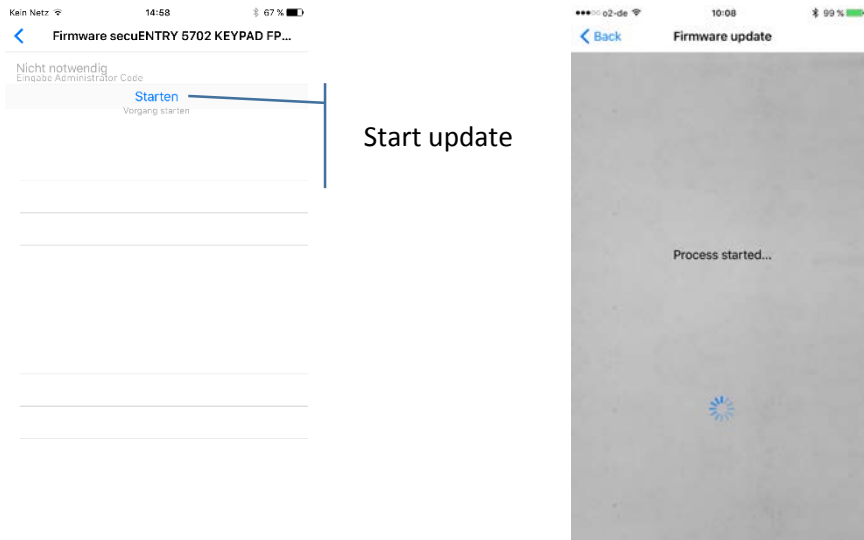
Kein Netz 14:58 67 %

Firmware secuENTRY 5702 KEYPAD FP...

Nicht notwendig
Eingabe Administrator Code

Starten
Vorgang starten

Start update

o2-de 10:08 99 %

Back Firmware update

Process started...